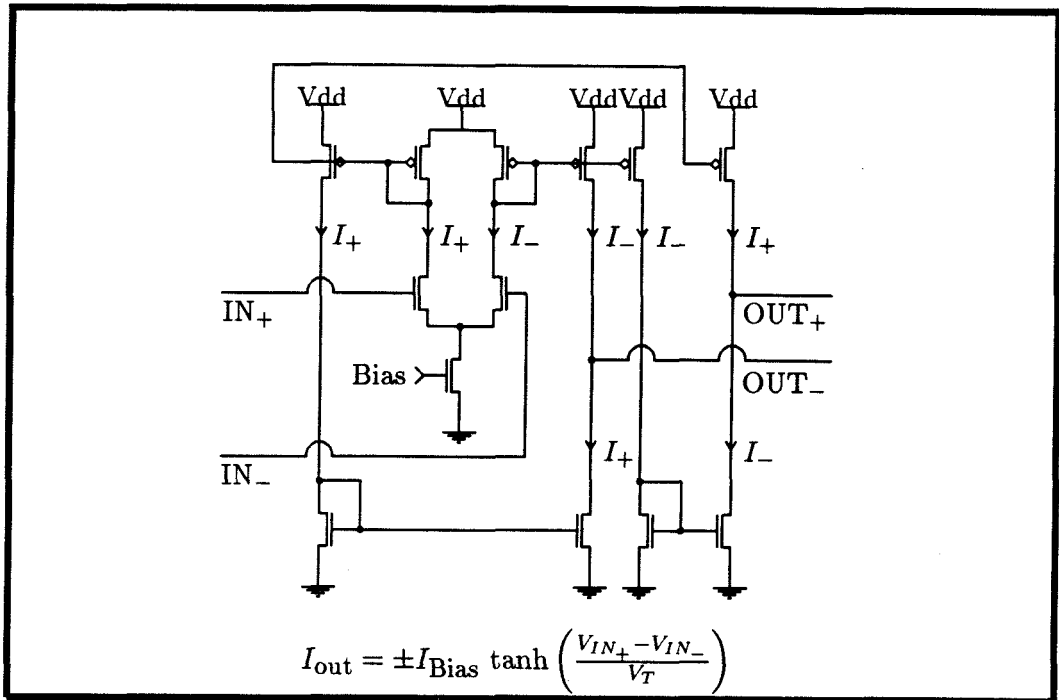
Vdd Vdd Vdd Vdd Vdd

$I_+$ $I_+$ $I_-$ $I_-$ $I_-$ $I_+$

$\text{IN}_+$

$\text{OUT}_+$

Bias

$\text{OUT}_-$

$\text{IN}_-$

$I_+$ $I_-$

$I_{\text{out}} = \pm I_{\text{Bias}} \tanh\left(\frac{V_{IN_+} - V_{IN_-}}{V_T}\right)$